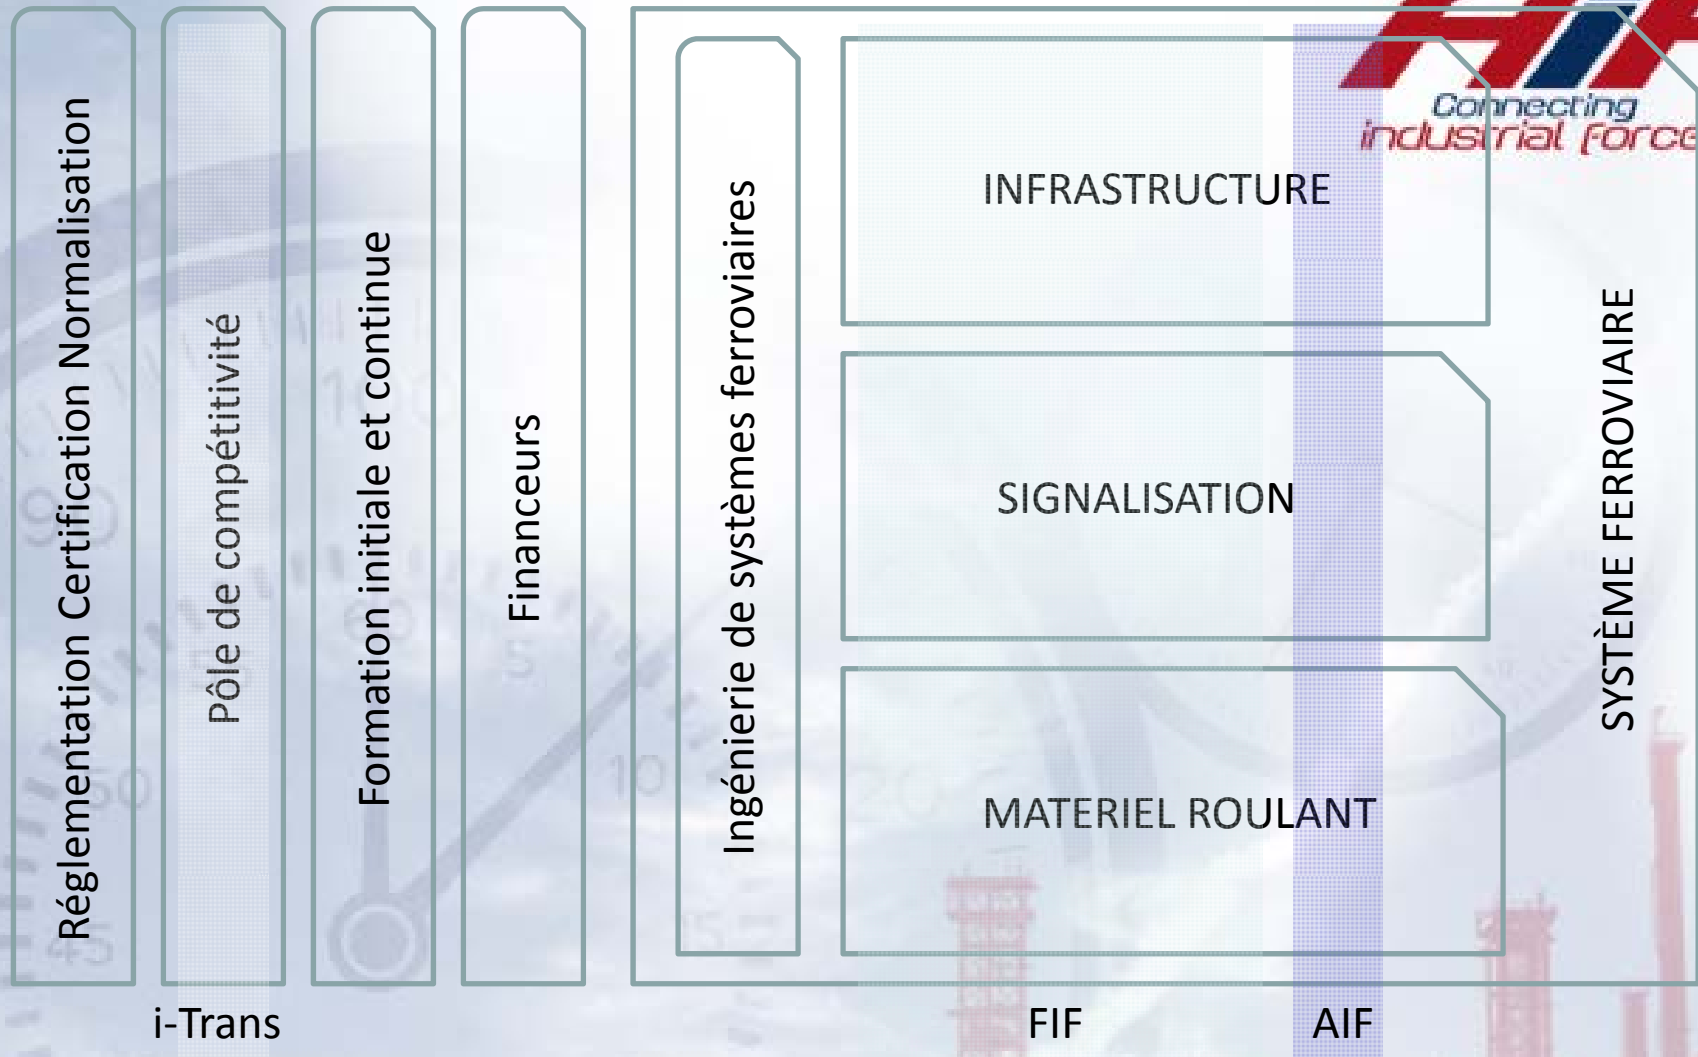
Connecting
industrial force

Réglementation Certification Normalisation

Pôle de compétitivité

Formation initiale et continue

Financeurs

Ingénierie de systèmes ferroviaires

INFRASTRUCTURE

SIGNALISATION

MATERIEL ROULANT

SYSTÈME FERROVIAIRE

i-Trans

FIF

AIF